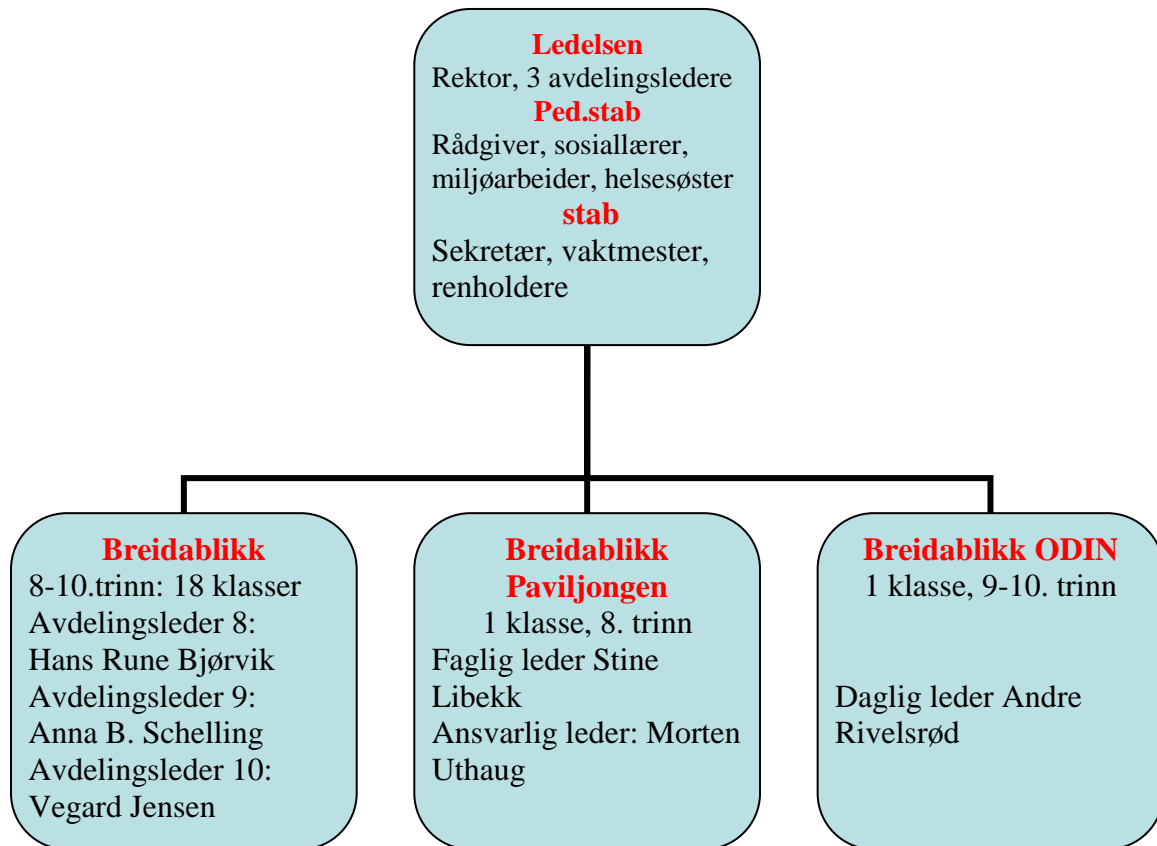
Ledelsen
Rektor, 3 avdelingsledere
Ped.stab
Rådgiver, sosiallærer, miljøarbeider, helsesøster
stab
Sekretær, vaktmester, renholdere

Breidablikk
8-10.trinn: 18 klasser
Avdelingsleder 8:
Hans Rune Bjørvik
Avdelingsleder 9:
Anna B. Schelling
Avdelingsleder 10:
Vegard Jensen

Breidablikk Paviljongen
1 klasse, 8. trinn
Faglig leder Stine Libekk
Ansvarlig leder: Morten Uthaug

Breidablikk ODIN
1 klasse, 9-10. trinn

Daglig leder Andre Rivelsrød